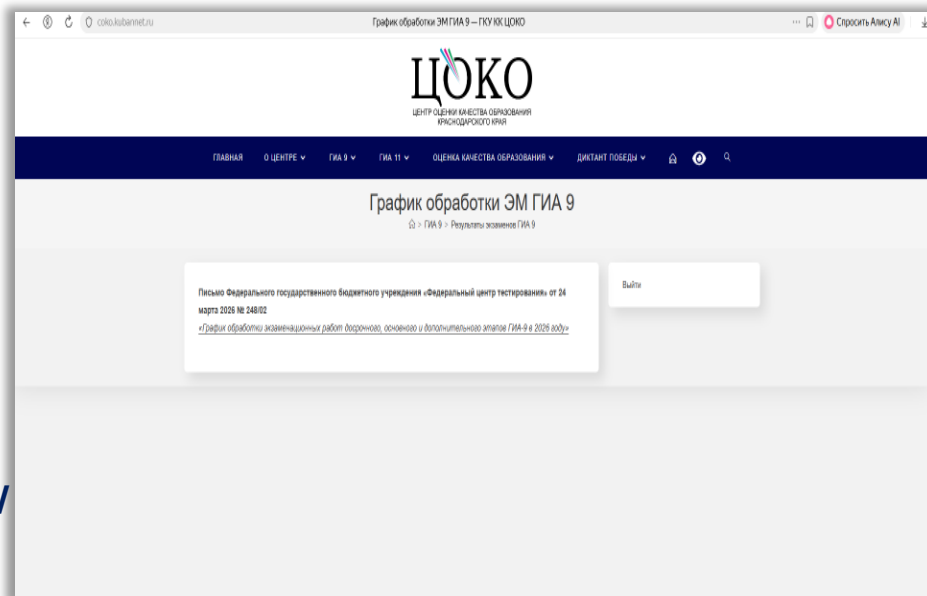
coko.kubannet.ru

График обработки ЭМ ГИА 9 — ГКУ КК ЦОКО

Спросить Алису AI

ЦОКО

ЦЕНТР ОЦЕНКИ КАЧЕСТВА ОБРАЗОВАНИЯ КРАСНОДАРСКОГО КРАЯ

ГЛАВНАЯ О ЦЕНТРЕ ГИА 9 ГИА 11 ОЦЕНКА КАЧЕСТВА ОБРАЗОВАНИЯ ДИКТАНТ ПОБЕДЫ

График обработки ЭМ ГИА 9

> ГИА 9 > Результаты экзаменов ГИА 9

Письмо Федерального государственного бюджетного учреждения «Федеральный центр тестирования» от 24 марта 2026 № 248/02

«График обработки экзаменационных работ досрочного, основного и дополнительного этапов ГИА-9 в 2026 году»

Выйти